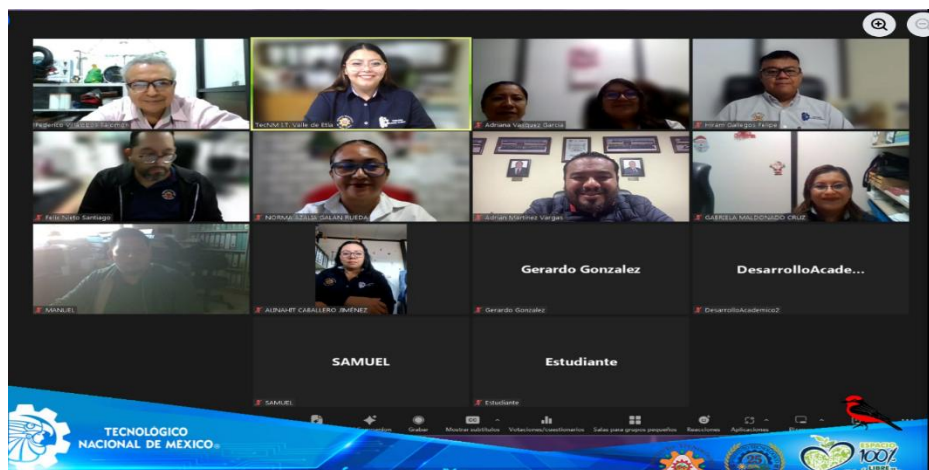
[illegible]
TecNM I.T. Valle de Etla
Adriana Vazquez Garcia
Hiram Gallegos Felipe
Felix Nieto Santiago
NORMA AZALIA GALAN RUEDA
Adrian Martinez Vargas
GABRIELA MALDONADO CRUZ
MANUEL
ALINAHT CABALLERO JIMENEZ
Gerardo Gonzalez
Gerardo Gonzalez
DesarrolloAcade...
DesarrolloAcademico2
SAMUEL
SAMUEL
Estudiante
Estudiante
Grabar
Mostrar subtítulos
Votaciones/cuestionarios
Salas para grupos pequeños
Reacciones
Aplicaciones
TECNOLÓGICO NACIONAL DE MÉXICO
ESPACIO 100% LIBRE